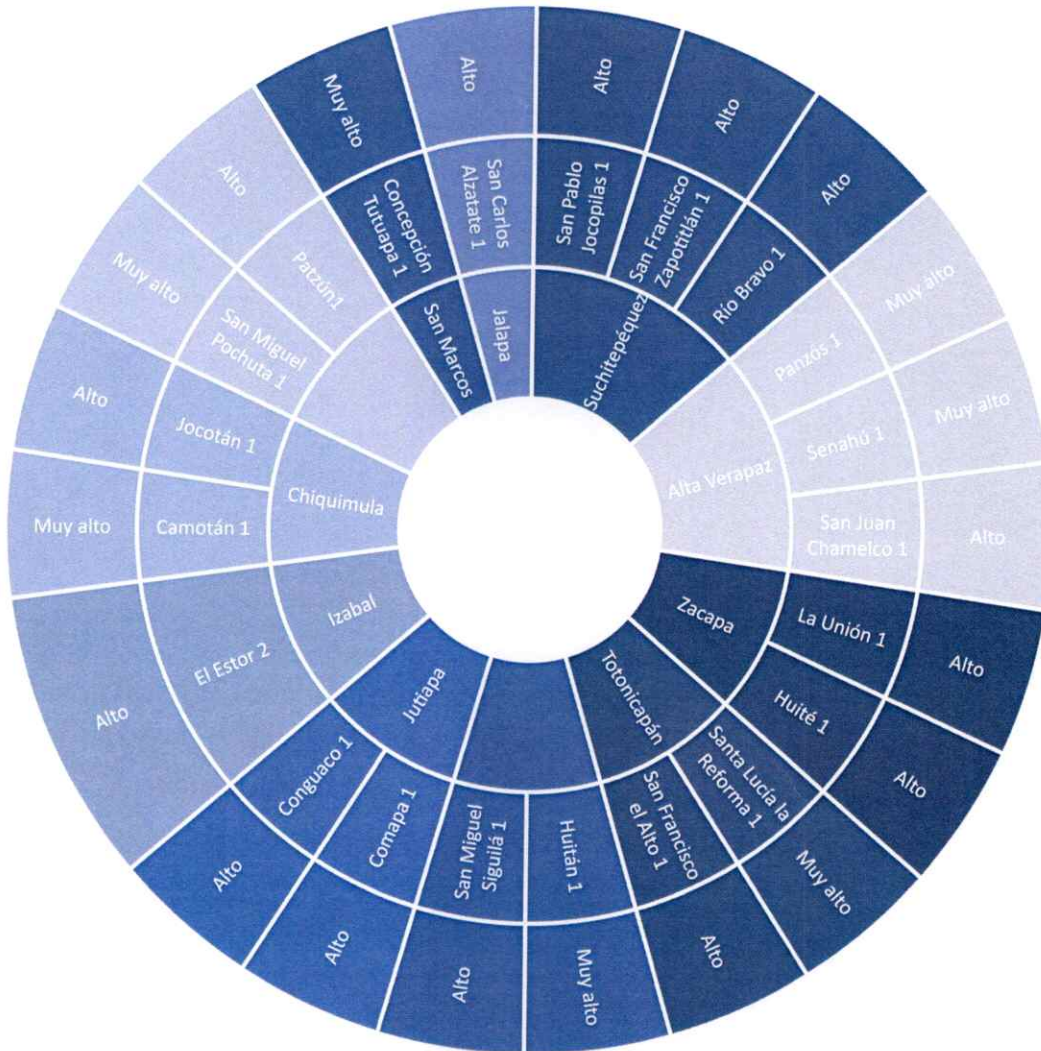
Suchitepéquez
San Pablo Jocopilas 1
Alto
San Francisco Zapotitlán 1
Alto
Río Bravo 1
Alto

Alta Verapaz
Panzós 1
Muy alto
Senahú 1
Muy alto
San Juan Chamelco 1
Alto

Zacapa
La Unión 1
Alto
Huité 1
Alto

Totonicapán
Santa Lucía la Reforma 1
Muy alto
San Francisco el Alto 1
Alto

Huitán 1
Muy alto
San Miguel Siguilá 1
Alto

Jutiapa
Comapa 1
Alto
Conguaco 1
Alto

Izabal
El Estor 2
Alto

Chiquimula
Camotán 1
Muy alto
Jocotán 1
Alto
San Miguel Pochuta 1
Muy alto
Patzún1
Alto

San Marcos
Concepción Tutuapa 1
Muy alto

Jalapa
San Carlos Alzatate 1
Alto